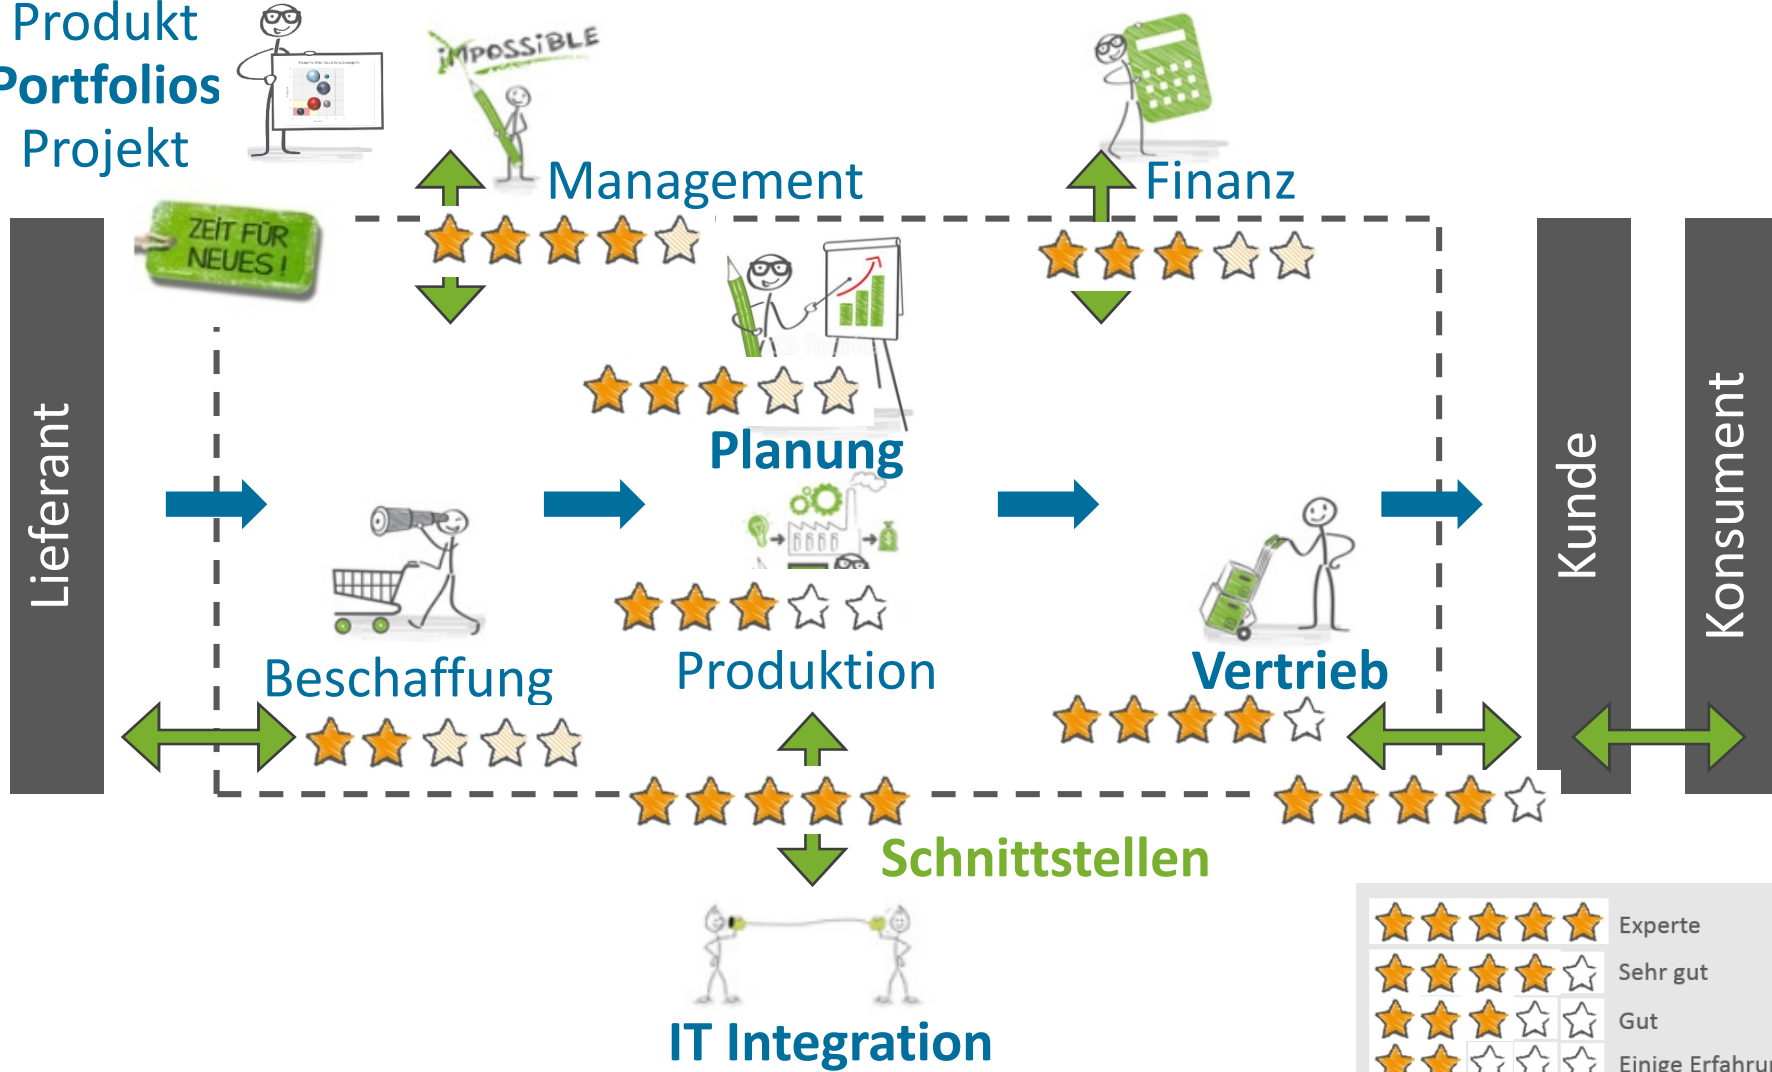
Produkt
Portfolios
Projekt

IMPOSSIBLE

Management

Finanz

ZEIT FÜR NEUES!

Lieferant

Planung

Beschaffung

Produktion

Vertrieb

Kunde

Konsument

Schnittstellen

IT Integration

Experte
Sehr gut
Gut
Einige Erfahru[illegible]